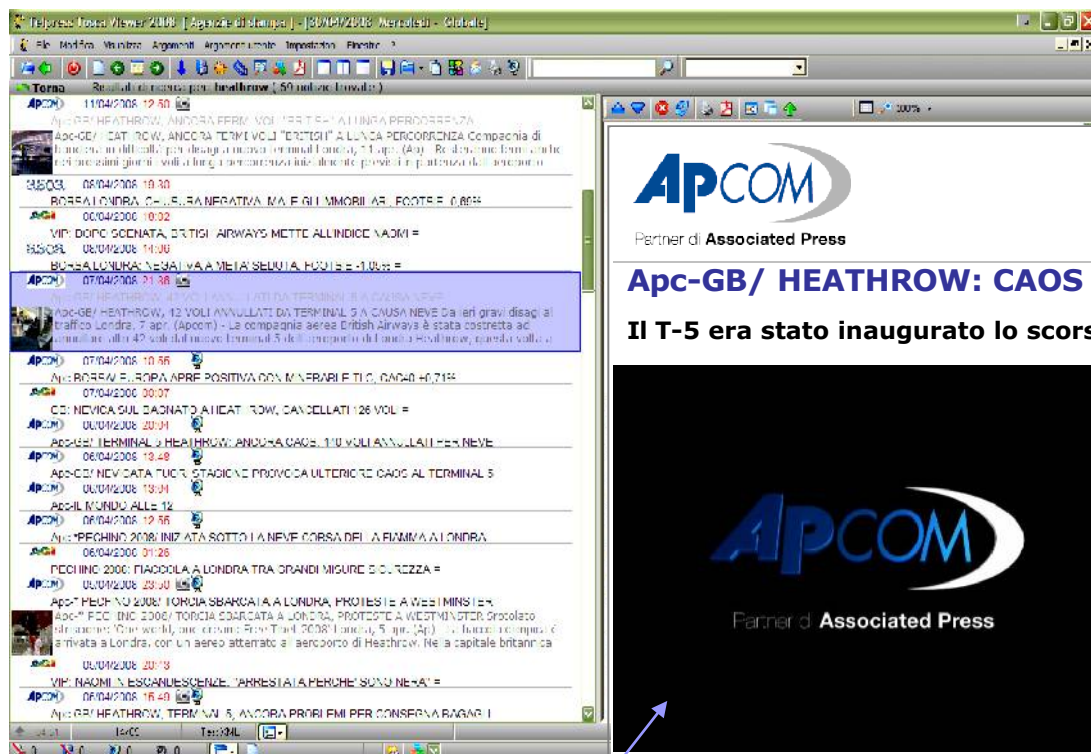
Telpress Irosta Viewer 2008 [Agenzie di stampa] - [07/04/2008 Mercoledì - Globale]

File Modifica Visualizza Argomenti Argomenti utente Impostazioni Finestre ?

Torna Risultati di ricerca per: heathrow (59 notizie trovate)

APCOM 11/04/2008 12:50
Apc-GB/ HEATHROW, ANCORA FERMI VOLI "BRITISH" A LUNGA PERCORRENZA
Apc-GB/ HEATHROW, ANCORA FERMI VOLI "BRITISH" A LUNGA PERCORRENZA Compagnia di bandiera in difficoltà per disagi a nuovo terminal Londra, 11 apr. (Ap) - Resteranno fermi anche nei prossimi giorni i voli a lunga percorrenza inizialmente previsti in partenza dal terminal

RADIOCOR 08/04/2008 10:30
BORSA LONDRA: CHIUSURA NEGATIVA MA E' GLI IMMOBILIARI, FOOTSIE -0,60% =

AGI 08/04/2008 10:02
VIP: DOPO SCENATA, BRITISH AIRWAYS METTE ALL'INDICE NAOMI =

RADIOCOR 08/04/2008 14:00
BORSA LONDRA: NEGATIVA A META' SEDUTA, FOOTSIE -1,06% =

APCOM 07/04/2008 21:38
Apc-GB/ HEATHROW, 42 VOLI ANNULLATI DA TERMINAL 5 A CAUSA NEVE
Apc-GB/ HEATHROW, 42 VOLI ANNULLATI DA TERMINAL 5 A CAUSA NEVE Da ieri gravi disagi al traffico Londra, 7 apr. (Apcom) - La compagnia aerea British Airways è stata costretta ad annullare altri 42 voli dal nuovo terminal 5 dell'aeroporto di Londra Heathrow, questa volta a

APCOM 07/04/2008 10:56
Apc-BORSA/ EUROPA APRE POSITIVA CON MINERARIE TLC, CAC40 +0,71%

AGI 07/04/2008 00:07
GB: NEVICA SUL BAGNATO A HEATHROW, CANCELLATI 126 VOLI =

APCOM 06/04/2008 20:04
Apc-GB/ TERMINAL 5 HEATHROW: ANCORA CAOS, 110 VOLI ANNULLATI PER NEVE

APCOM 06/04/2008 13:48
Apc-GB/ NEVICATA FUORI STAGIONE PROVOCA ULTERIORE CAOS AL TERMINAL 5

APCOM 06/04/2008 13:04
Apc-IL MONDO ALLE 12

APCOM 06/04/2008 12:56
Apc-PECHINO 2008/ INIZIATA SOTTO LA NEVE CORSA DELLA FIAMMA A LONDRA

AGI 06/04/2008 01:26
PECHINO 2008: FIACCOLA A LONDRA TRA GRANDI MISURE SICUREZZA =

APCOM 05/04/2008 23:50
Apc-PECHINO 2008/ TORCIA SBARCATA A LONDRA, PROTESTE A WESTMINSTER
Apc-PECHINO 2008/ TORCIA SBARCATA A LONDRA, PROTESTE A WESTMINSTER Srotolato striscione "One world, one dream: Free Tibet 2008" Londra, 5 apr. (Ap) - La fiaccola olimpica è arrivata a Londra, con un aereo atterrato all'aeroporto di Heathrow. Nella capitale britannica

AGI 05/04/2008 20:13
VIP: NAOMI 'ESCANDESCENZE', "ARRESTATA PERCHE' SONO NERA" =

APCOM 05/04/2008 15:40
Apc-GB/ HEATHROW, TERMINAL 5, ANCORA PROBLEMI PER CONSEGNA BAGAGLI

14:00 Testo XML

100%

APCOM
Partner di Associated Press

Apc-GB/ HEATHROW: CAOS

Il T-5 era stato inaugurato lo scors

APCOM
Partner di Associated Press